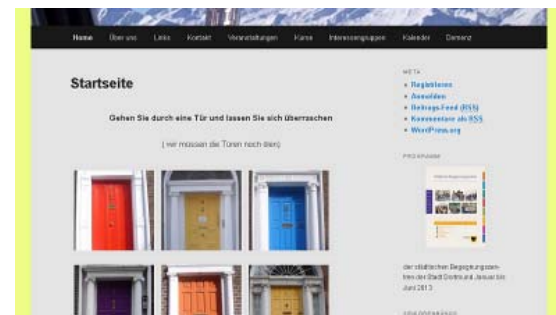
Home Über uns Links Kontakt Veranstaltungen Kurse Interessengruppen Kalender Demenz

Startseite

Gehen Sie durch eine Tür und lassen Sie sich überraschen

( wir müssen die Türen noch öffnen)

META

Registrieren
Anmelden
Beitrags-Feed (RSS)
Kommentare als RSS
WordPress.org

PROGRAMME

der städtischen Begegnungszentren der Stadt Dortmund Januar bis Juni 2013

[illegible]